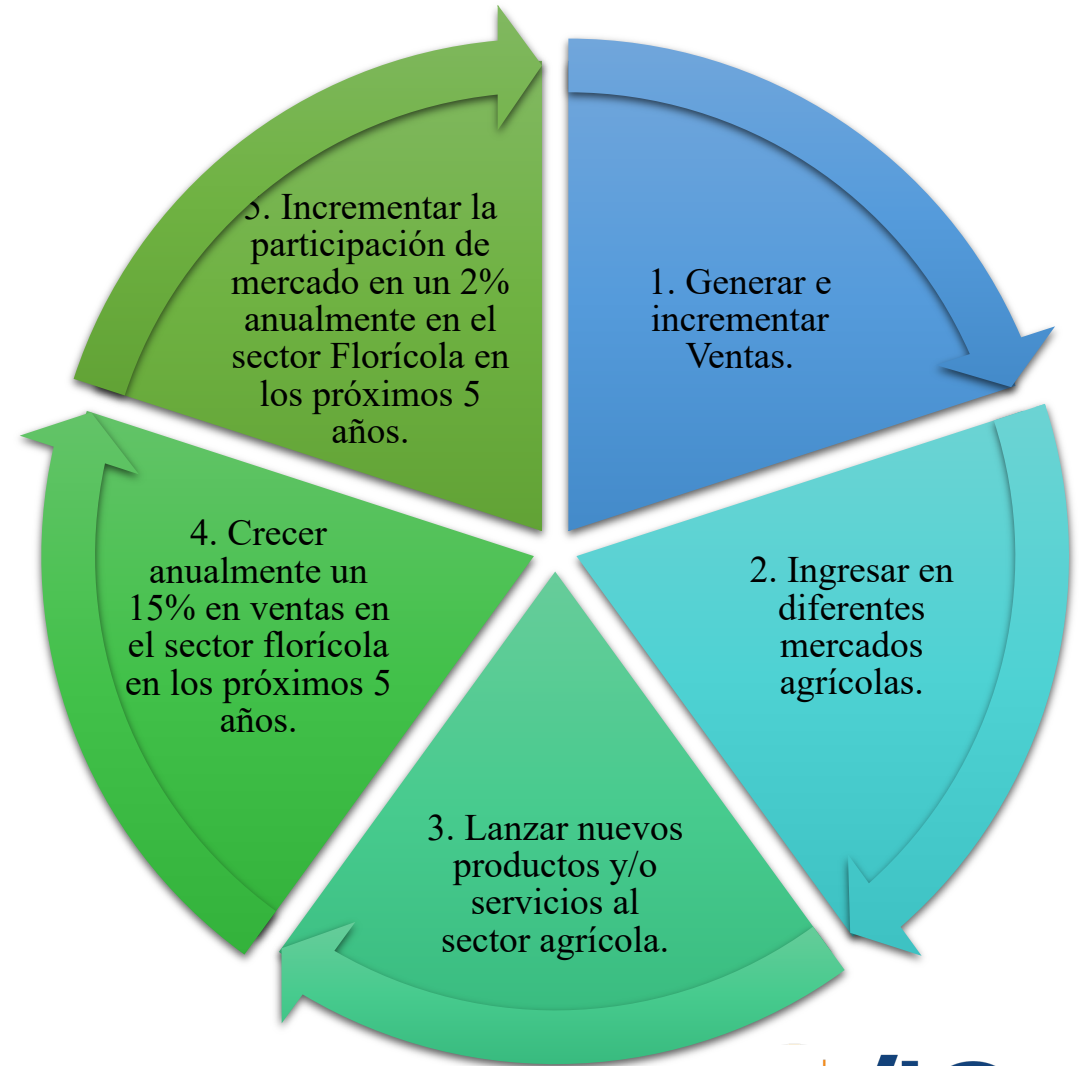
5. Incrementar la participación de mercado en un 2% anualmente en el sector Florícola en los próximos 5 años.

1. Generar e incrementar Ventas.

2. Ingresar en diferentes mercados agrícolas.

3. Lanzar nuevos productos y/o servicios al sector agrícola.

4. Crecer anualmente un 15% en ventas en el sector florícola en los próximos 5 años.